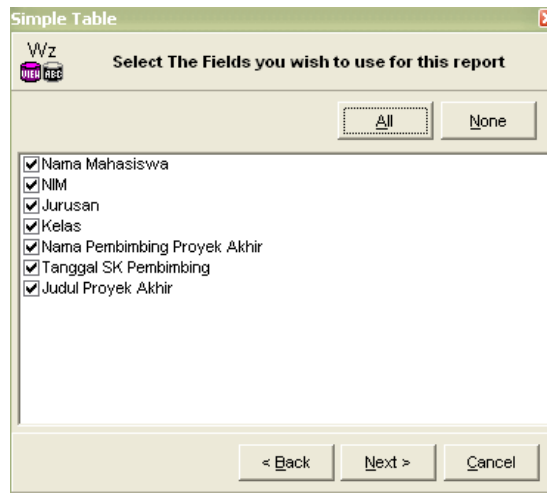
Simple Table

Wz
VIEW ABC

Select The Fields you wish to use for this report

All
None

Nama Mahasiswa
NIM
Jurusan
Kelas
Nama Pembimbing Proyek Akhir
Tanggal SK Pembimbing
Judul Proyek Akhir

< Back
Next >
Cancel